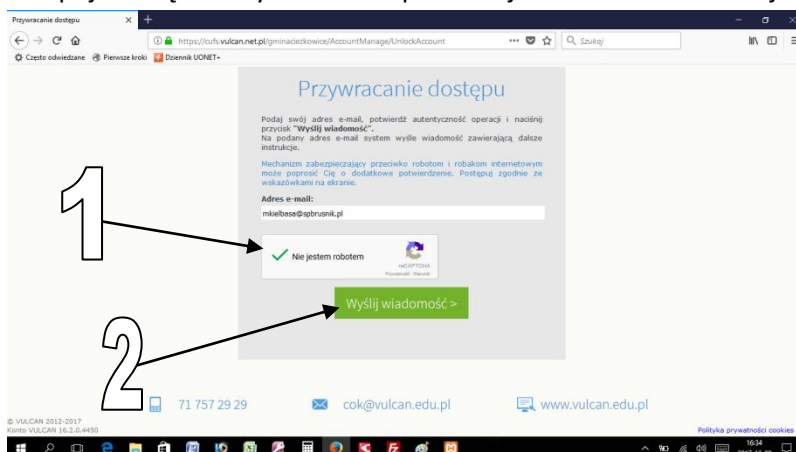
Przywracanie dostępu

https://cufs.vulcan.net.pl/gminaciezkowice/AccountManage/UnlockAccount

Szukaj

Często odwiedzane Pierwsze kroki Dziennik UONET+

Przywracanie dostępu

Podaj swój adres e-mail, potwierdź autentyczność operacji i naciśnij przycisk "Wyślij wiadomość".
Na podany adres e-mail system wyśle wiadomość zawierającą dalsze instrukcje.

Mechanizm zabezpieczający przeciwko robotom i robakom internetowym może poprosić Cię o dodatkowe potwierdzenie. Postępuj zgodnie ze wskazówkami na ekranie.

Adres e-mail:

mkielbasa@spbrusnik.pl

1

Nie jestem robotem

reCAPTCHA
Prywatność - Warunki

Wyślij wiadomość >

2

71 757 29 29

cok@vulcan.edu.pl

www.vulcan.edu.pl

© VULCAN 2012-2017
Konto VULCAN 16.2.0.4450

Polityka prywatności cookies

16:34